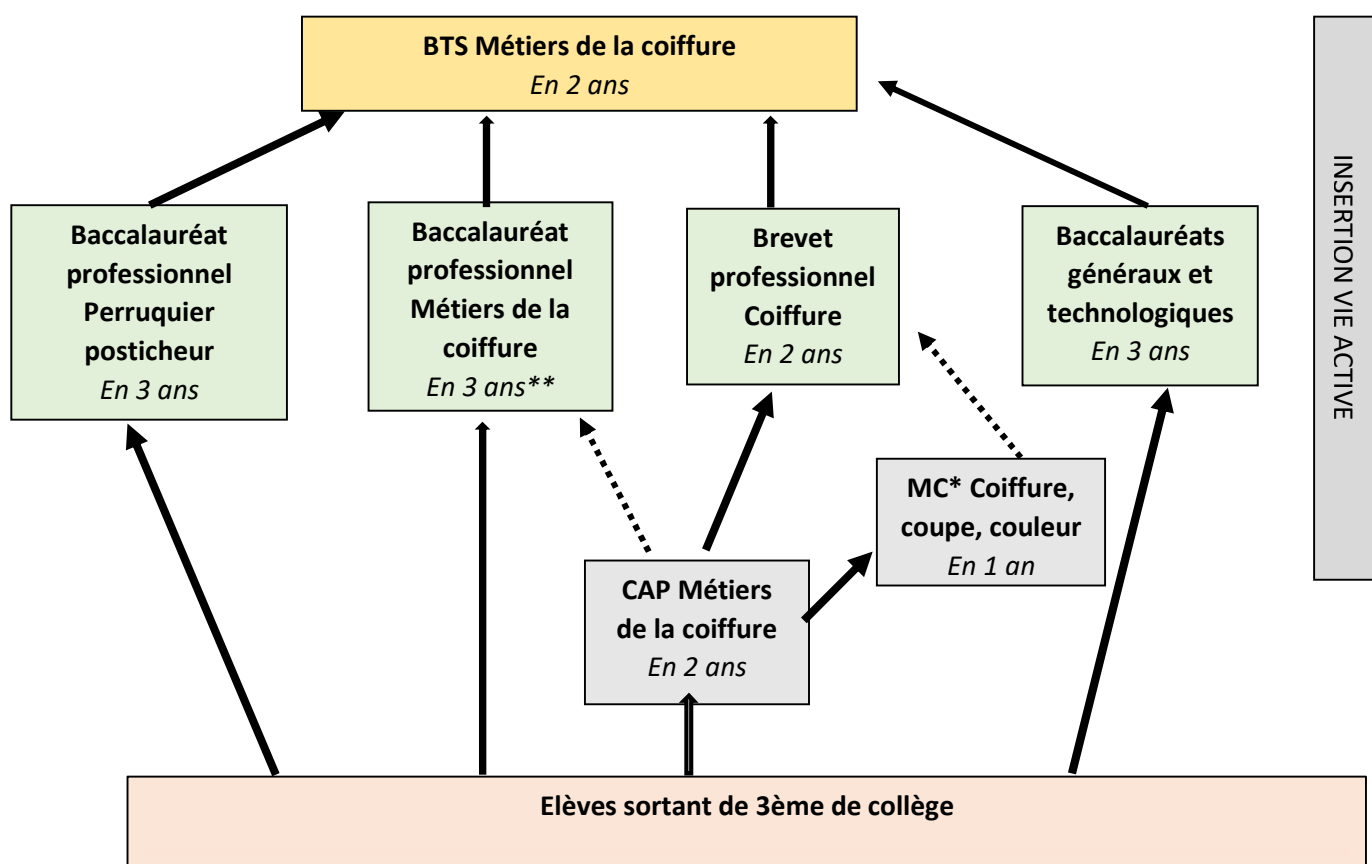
BTS Métiers de la coiffure
En 2 ans

Baccalauréat professionnel Perruquier posticheur
En 3 ans

Baccalauréat professionnel Métiers de la coiffure
En 3 ans**

Brevet professionnel Coiffure
En 2 ans

Baccalauréats généraux et technologiques
En 3 ans

INSERTION VIE ACTIVE

MC* Coiffure, coupe, couleur
En 1 an

CAP Métiers de la coiffure
En 2 ans

Elèves sortant de 3ème de collège